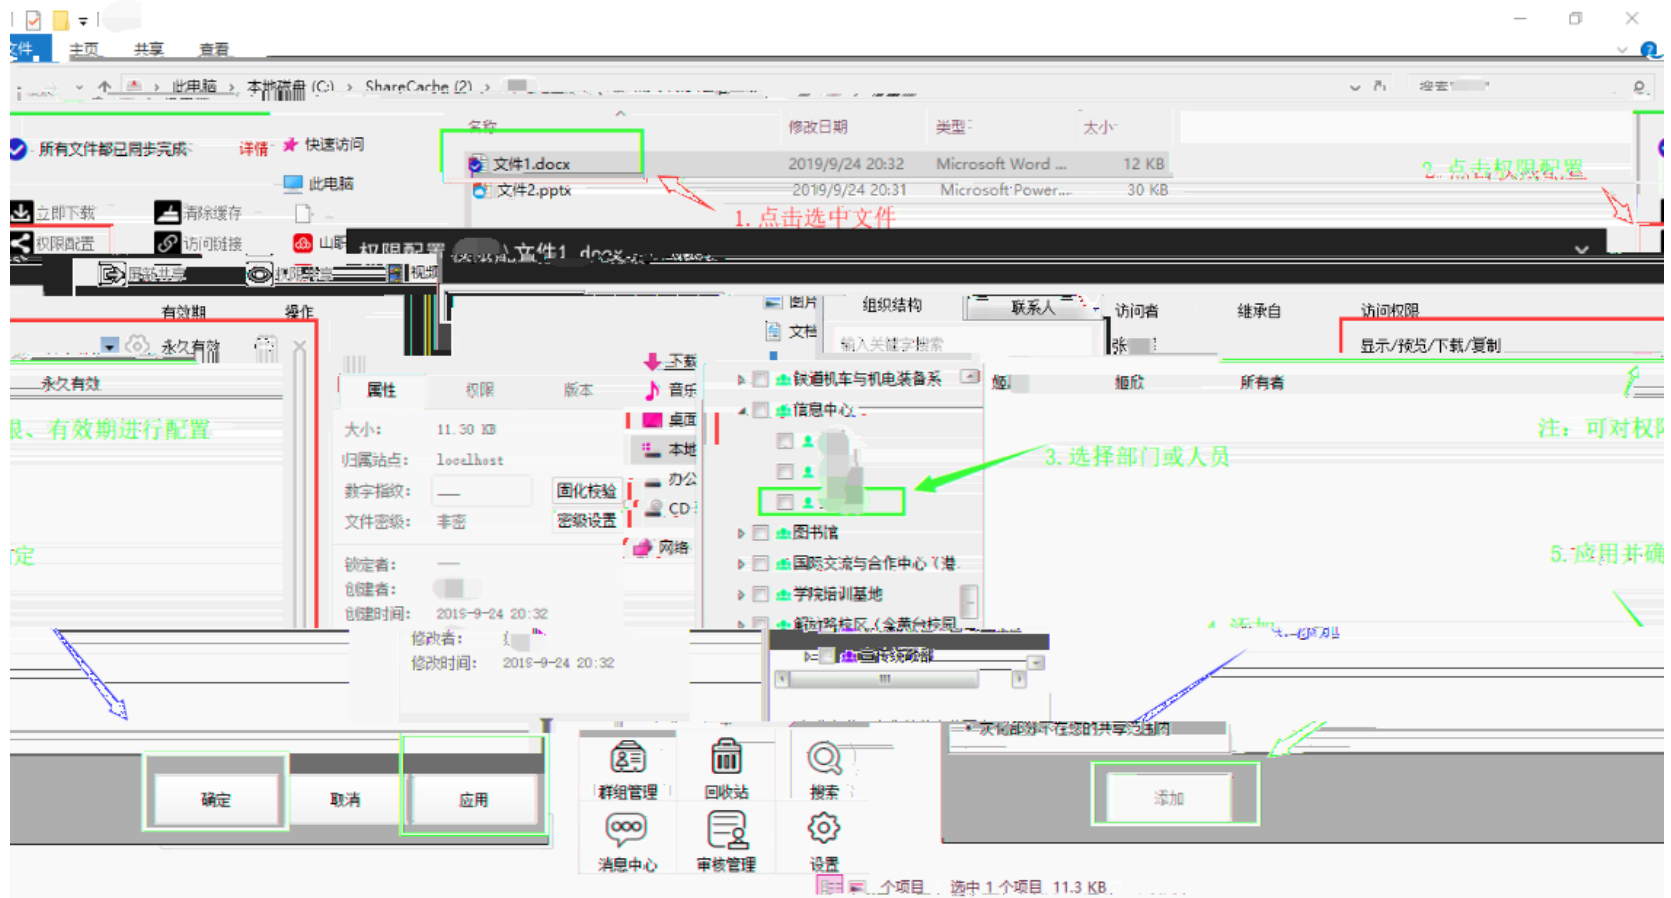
文件 主页 共享 查看

此电脑 > 本地磁盘 (C:) > ShareCache (2) >

搜索

所有文件都已同步完成 详情 ★ 快速访问

此电脑

立即下载 清除缓存

权限配置 访问链接

名称 修改日期 类型 大小

文件1.docx 2019/9/24 20:32 Microsoft Word ... 12 KB

文件2.pptx 2019/9/24 20:31 Microsoft Power... 30 KB

1. 点击选中文件

2. 点击权限配置

权限配置 文件1.docx

有效期 操作

永久有效

永久有效

限、有效期进行配置

定

属性 权限 版本

大小: 11.30 KB

归属站点: localhost

数字指纹: —— 固化校验

文件密级: 非密 密级设置

锁定者: ——

创建者:

创建时间: 2019-9-24 20:32

修改者:

修改时间: 2019-9-24 20:32

图片 文档 下载 音乐 桌面 本地 办公 CD 网络

组织结构 联系人

输入关键字搜索

铁道机车与机电装备系

信息中心

图书馆

国际交流与合作中心(港

学院培训基地

访问者 继承自 访问权限

显示/预览/下载/复制

张

所有者

注：可对权

3. 选择部门或人员

5. 应用并确

表明部分不在您的共享范围

确定 取消 应用

群组管理 回收站 搜索

消息中心 审核管理 设置

添加

个项目 选中 1 个项目 11.3 KB